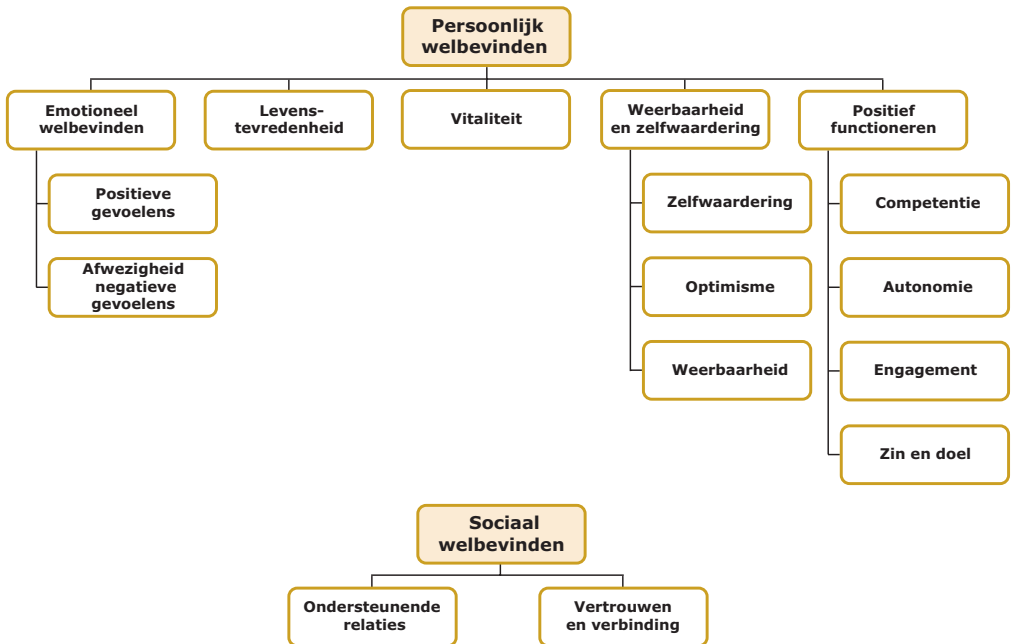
Persoonlijk welbevinden

Emotioneel welbevinden

Positieve gevoelens

Afwezigheid negatieve gevoelens

Levens-tevredenheid

Vitaliteit

Weerbaarheid en zelfwaardering

Zelfwaardering

Optimisme

Weerbaarheid

Positief functioneren

Competentie

Autonomie

Engagement

Zin en doel

Sociaal welbevinden

Ondersteunende relaties

Vertrouwen en verbinding